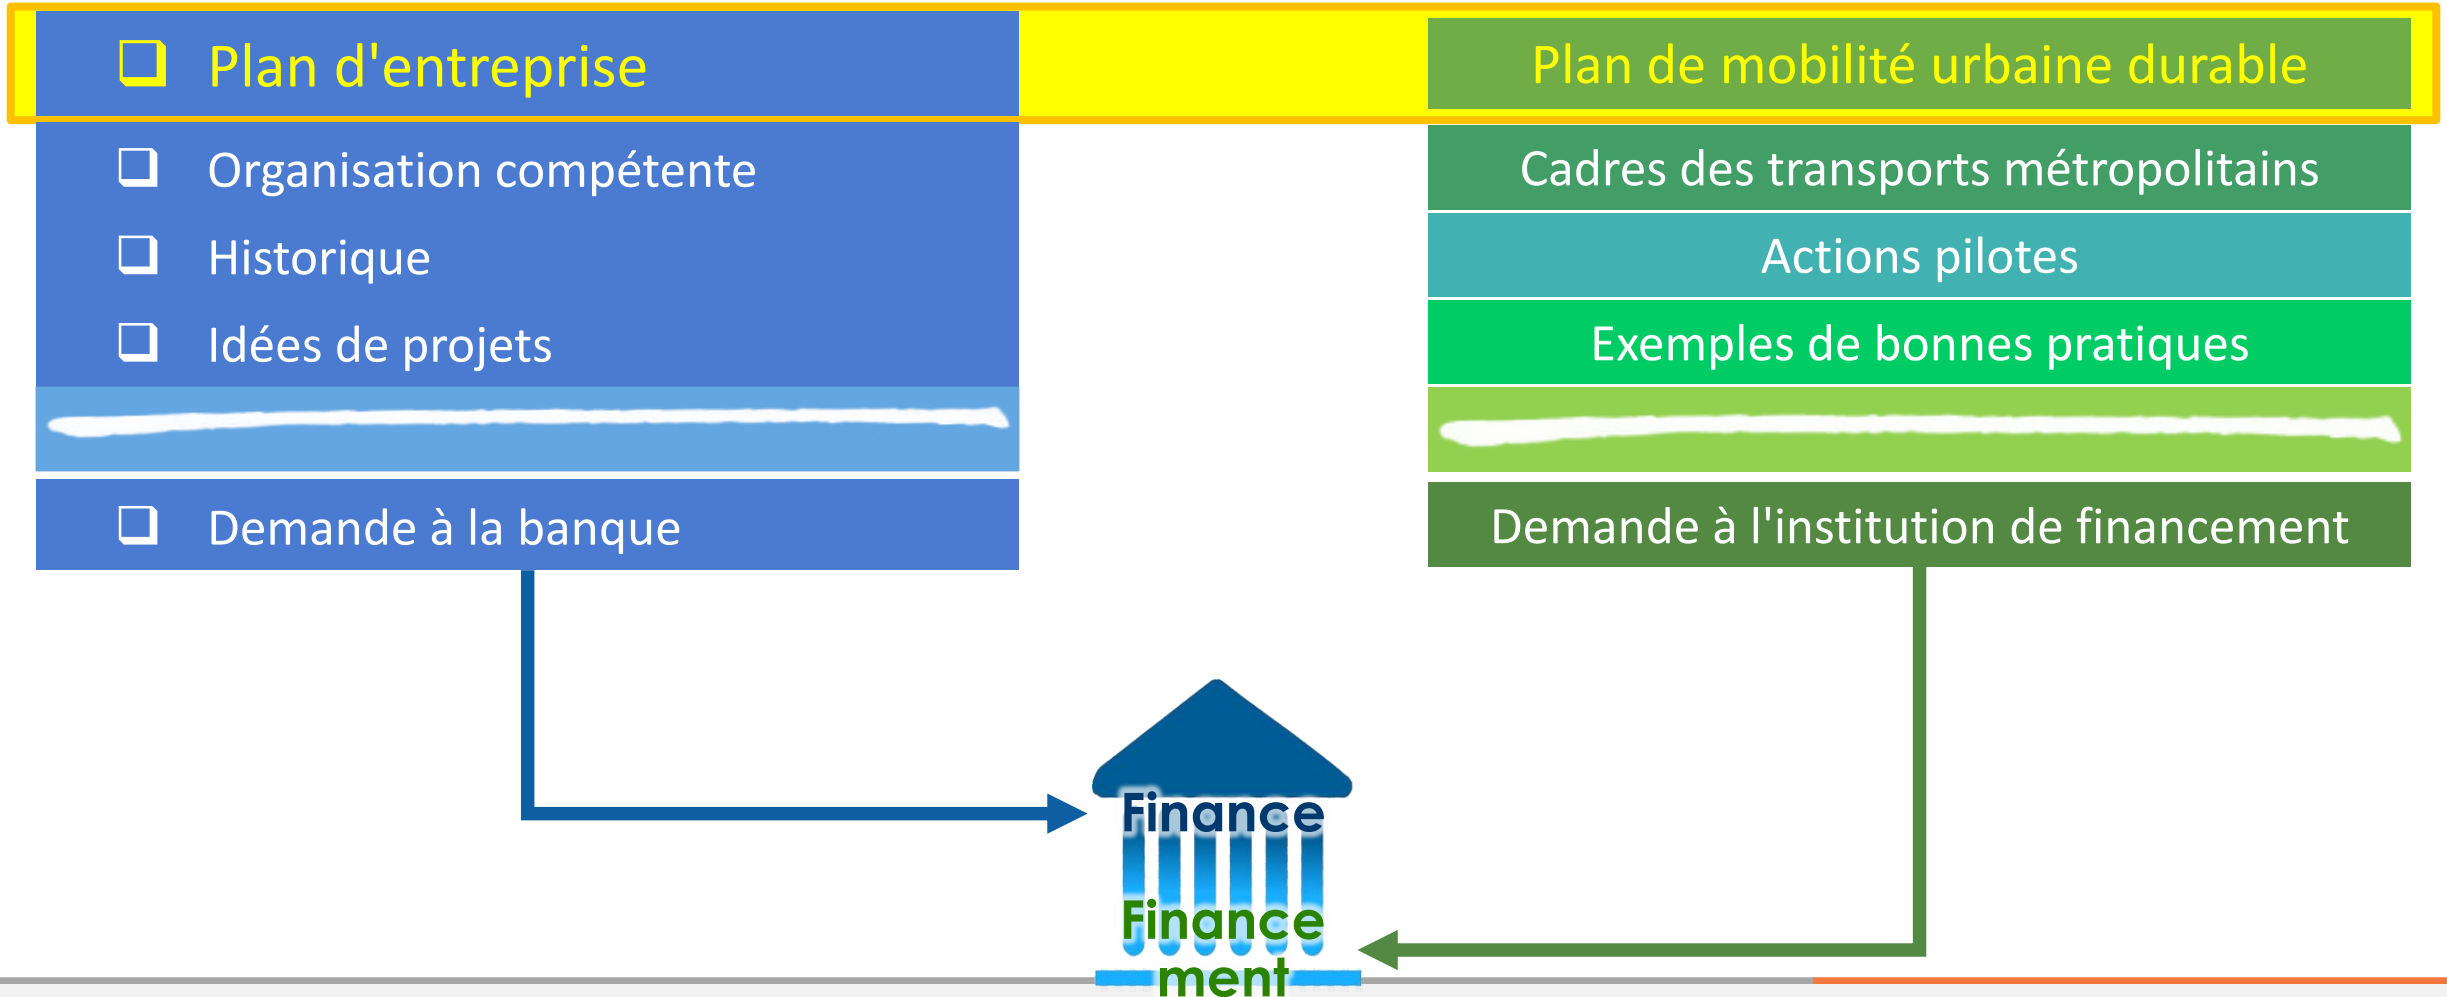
❑ Plan d'entreprise

Plan de mobilité urbaine durable

❑ Organisation compétente

❑ Historique

❑ Idées de projets

Cadres des transports métropolitains

Actions pilotes

Exemples de bonnes pratiques

❑ Demande à la banque

Demande à l'institution de financement

Finance

Finance
ment